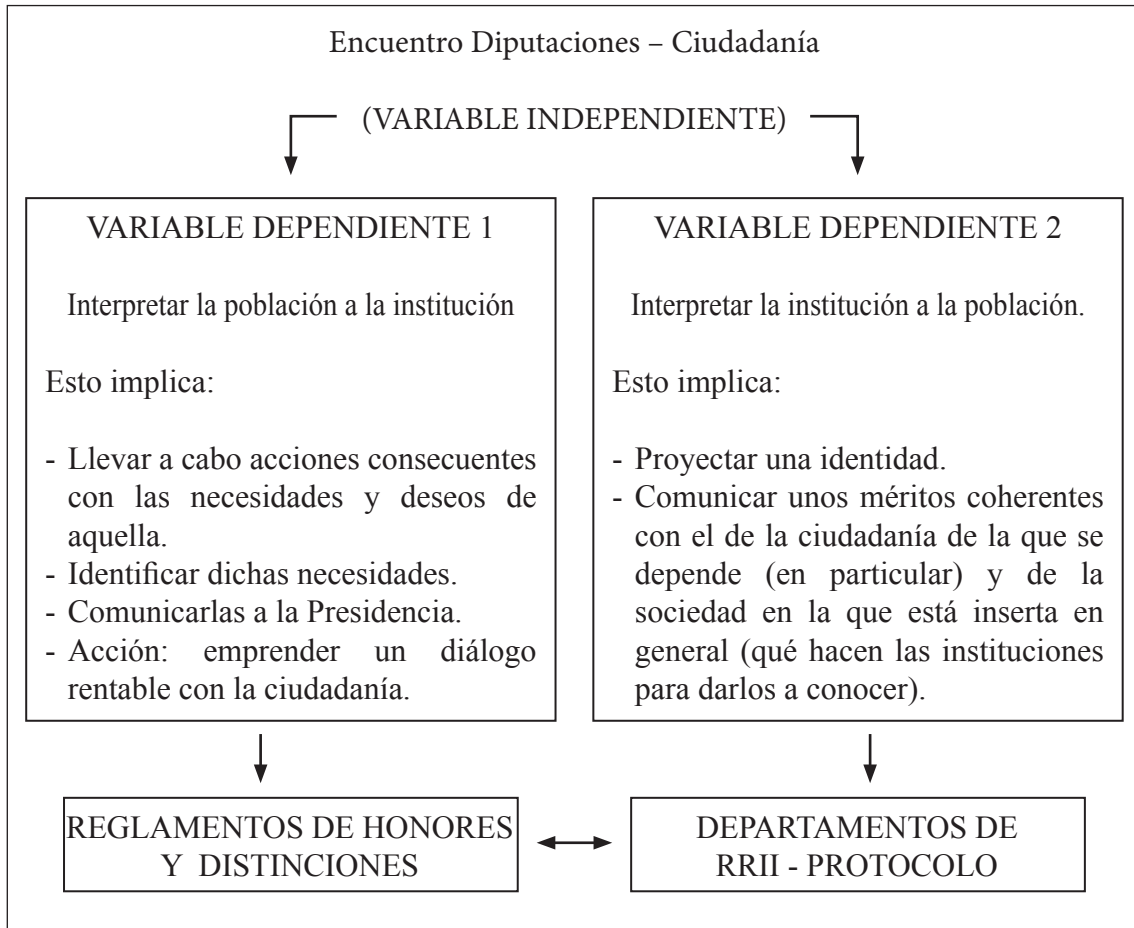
Encuentro Diputaciones – Ciudadanía

(VARIABLE INDEPENDIENTE)

VARIABLE DEPENDIENTE 1

Interpretar la población a la institución

Esto implica:

- Llevar a cabo acciones consecuentes con las necesidades y deseos de aquella.
- Identificar dichas necesidades.
- Comunicarlas a la Presidencia.
- Acción: emprender un diálogo rentable con la ciudadanía.

VARIABLE DEPENDIENTE 2

Interpretar la institución a la población.

Esto implica:

- Proyectar una identidad.
- Comunicar unos méritos coherentes con el de la ciudadanía de la que se depende (en particular) y de la sociedad en la que está inserta en general (qué hacen las instituciones para darlos a conocer).

REGLAMENTOS DE HONORES Y DISTINCIONES

DEPARTAMENTOS DE RRII - PROTOCOLO